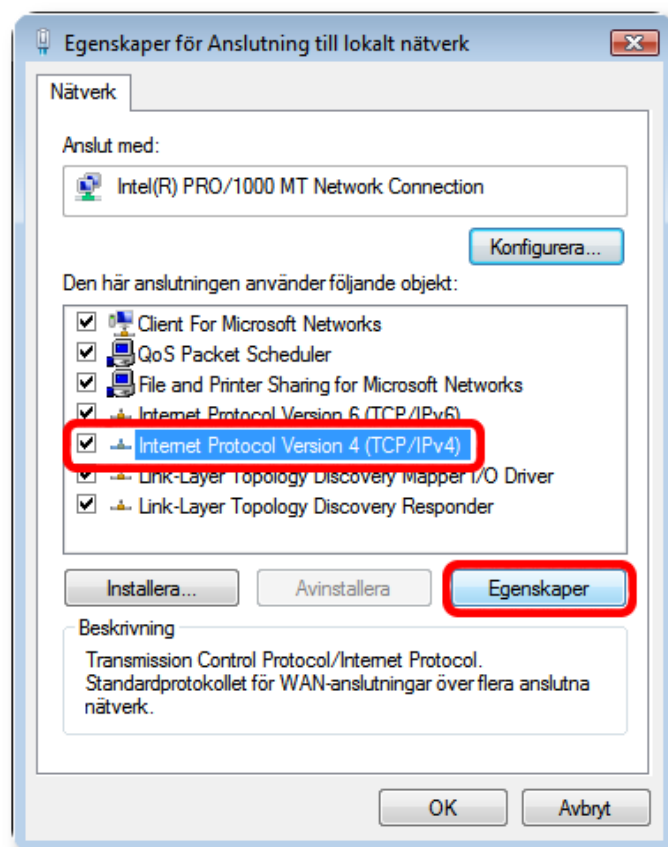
Egenskaper för Anslutning till lokalt nätverk

Nätverk

Anslut med:

Intel(R) PRO/1000 MT Network Connection

Konfigurera...

Den här anslutningen använder följande objekt:

Client For Microsoft Networks
QoS Packet Scheduler
File and Printer Sharing for Microsoft Networks
Internet Protocol Version 6 (TCP/IPv6)
Internet Protocol Version 4 (TCP/IPv4)
Link-Layer Topology Discovery Mapper I/O Driver
Link-Layer Topology Discovery Responder

Installera...
Avinstallera
Egenskaper

Beskrivning
Transmission Control Protocol/Internet Protocol. Standardprotokollet för WAN-anslutningar över flera anslutna nätverk.

OK
Avbryt